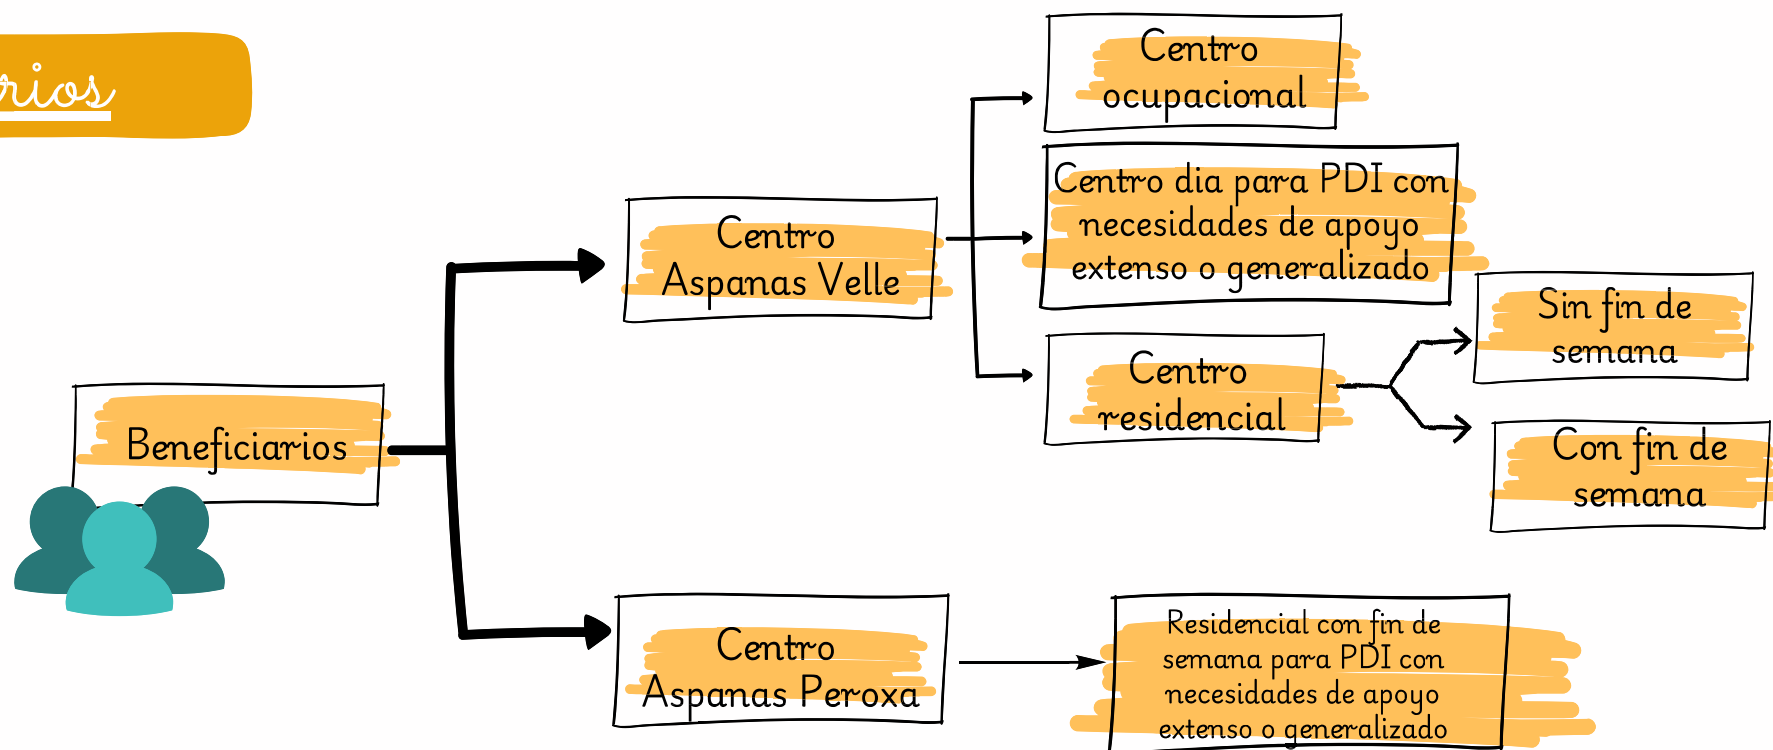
rios

Beneficiarios

Centro Aspanas Velle

Centro ocupacional

Centro dia para PDI con necesidades de apoyo extenso o generalizado

Centro residencial

Sin fin de semana

Con fin de semana

Centro Aspanas Peroxa

Residencial con fin de semana para PDI con necesidades de apoyo extenso o generalizado